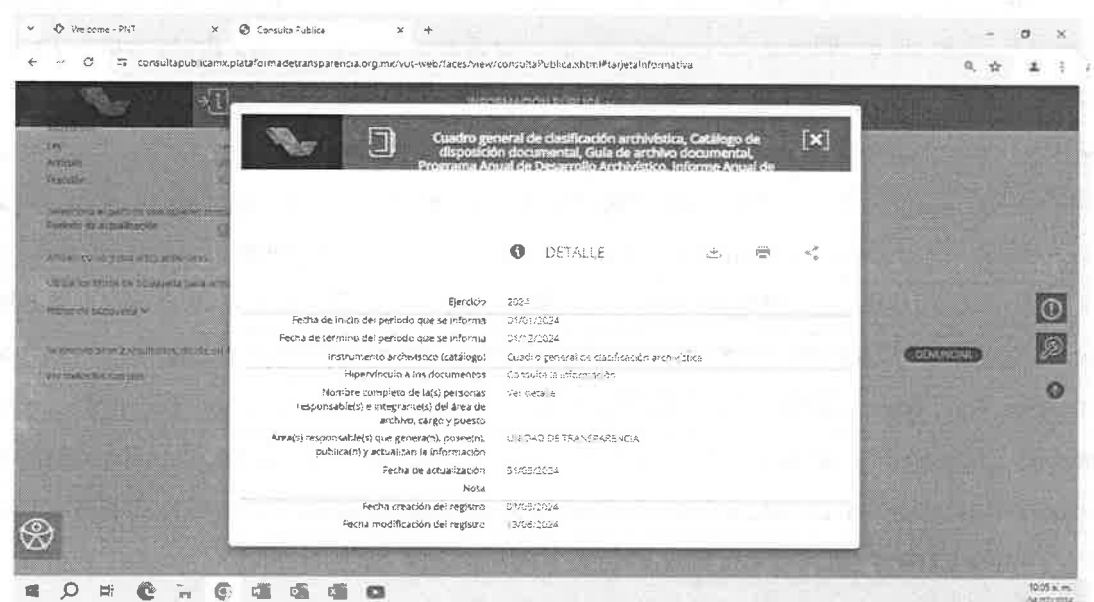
Welcome - PNT
Consulta Publica
consultapublicamx.plataformadetransparencia.org.mx/vut-web/faces/view/consultaPublica.xhtml#tarjetaInformativa

INFORMACIÓN PÚBLICA

Cuadro general de clasificación archivística, Catálogo de disposición documental, Guía de archivo documental, Programa Anual de Desarrollo Archivístico, Informe Anual de

[x]

DETALLE

| | |
|---|---|
| Ejercicio | 2024 |
| Fecha de inicio del periodo que se informa | 01/01/2024 |
| Fecha de término del periodo que se informa | 31/12/2024 |
| Instrumento archivístico (catálogo) | Cuadro general de clasificación archivística |
| Hipervínculo a los documentos | Consulta la información |
| Nombre completo de la(s) personas responsable(s) e integrante(s) del área de archivo, cargo y puesto | Ver detalle |
| Área(s) responsable(s) que genera(n), posee(n), publica(n) y actualizan la información | UNIDAD DE TRANSPARENCIA |
| Fecha de actualización | 31/03/2024 |
| Nota | |
| Fecha creación del registro | 07/05/2024 |
| Fecha modificación del registro | 13/06/2024 |

Ley
Artículo
Fracción
Periodo de actualización
Filtros de búsqueda
Ver todos los campos

DENUNCIAR

10:05 a.m.
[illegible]